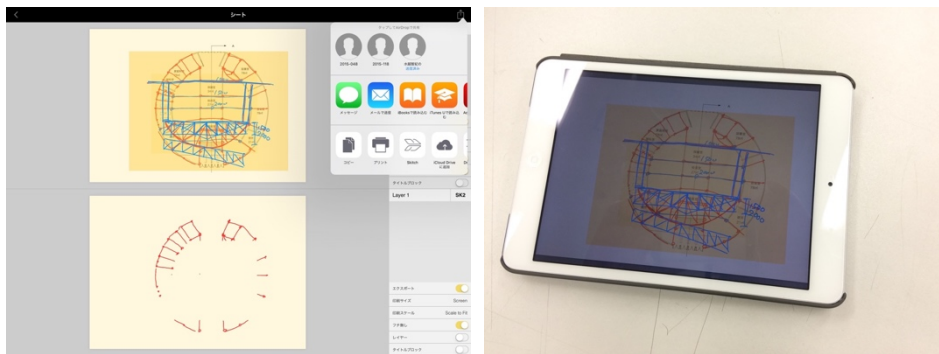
シート

タップしてAirDropで共有

2015-048

2015-118

名前未設定

メッセージ

メールで送信

iBooksで読み込む

iTunes Uで読み込む

コピー

プリント

Sketch

iCloud Driveに追加

タイトルブロック

Layer 1

SK2

エクスポート

印刷サイズ

Screen

印刷スケール

Scale to Fit

ズーム

レイヤー

タイトルブロック